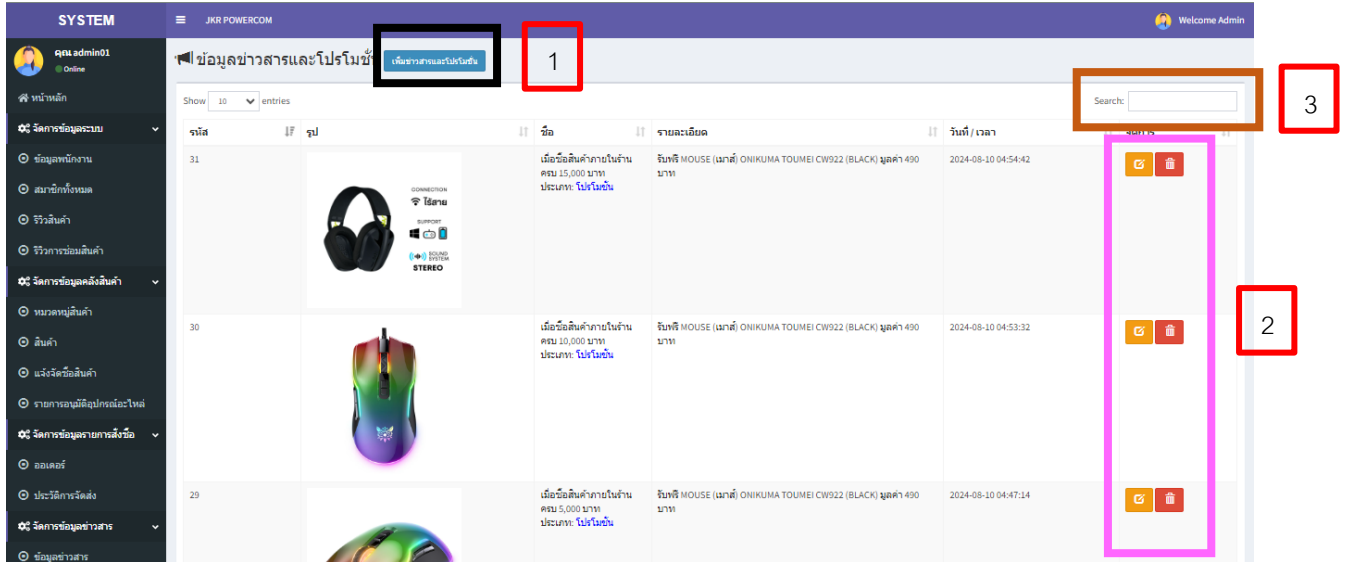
SYSTEM

JKR POWERCOM

Welcome Admin

คุณ admin01
Online

หน้าหลัก

จัดการข้อมูลระบบ

ข้อมูลพนักงาน

สมาชิกทั้งหมด

รีวิวสินค้า

รีวิวการซ่อมสินค้า

จัดการข้อมูลคลังสินค้า

หมวดหมู่สินค้า

สินค้า

แจ้งจัดซื้อสินค้า

รายการอนุมัติอุปกรณ์อะไหล่

จัดการข้อมูลรายการสั่งซื้อ

ออเดอร์

ประวัติการจัดส่ง

จัดการข้อมูลข่าวสาร

ข้อมูลข่าวสาร

ข้อมูลข่าวสารและโปรโมชั่น

เพิ่มข่าวสารและโปรโมชั่น

1

Show 10 entries

Search:

3

| รหัส | รูป | ชื่อ | รายละเอียด | วันที่ / เวลา | จัดการ |
|---|---|---|---|---|---|
| 31 | CONNECTION ไร้สาย SUPPORT SOUND SYSTEM STEREO | เมื่อซื้อสินค้าภายในร้าน ครบ 15,000 บาท ประเภท: โปรโมชั่น | รับฟรี MOUSE (เมาส์) ONIKUMA TOUMEI CW922 (BLACK) มูลค่า 490 บาท | 2024-08-10 04:54:42 | |
| 30 | | เมื่อซื้อสินค้าภายในร้าน ครบ 10,000 บาท ประเภท: โปรโมชั่น | รับฟรี MOUSE (เมาส์) ONIKUMA TOUMEI CW922 (BLACK) มูลค่า 490 บาท | 2024-08-10 04:53:32 | |
| 29 | | เมื่อซื้อสินค้าภายในร้าน ครบ 5,000 บาท ประเภท: โปรโมชั่น | รับฟรี MOUSE (เมาส์) ONIKUMA TOUMEI CW922 (BLACK) มูลค่า 490 บาท | 2024-08-10 04:47:14 | |

2